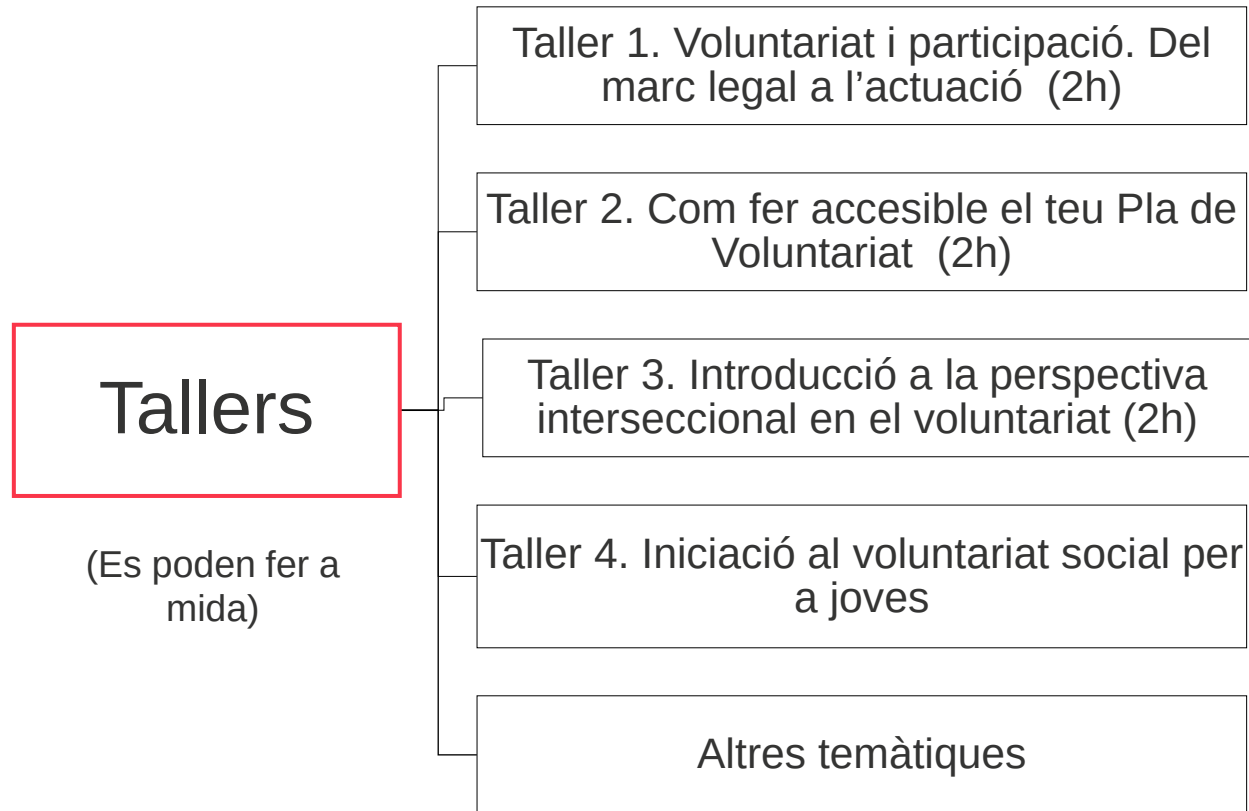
Tallers

(Es poden fer a mida)

Taller 1. Voluntariat i participació. Del marc legal a l’actuació (2h)

Taller 2. Com fer accesible el teu Pla de Voluntariat (2h)

Taller 3. Introducció a la perspectiva interseccional en el voluntariat (2h)

Taller 4. Iniciació al voluntariat social per a joves

Altres temàtiques